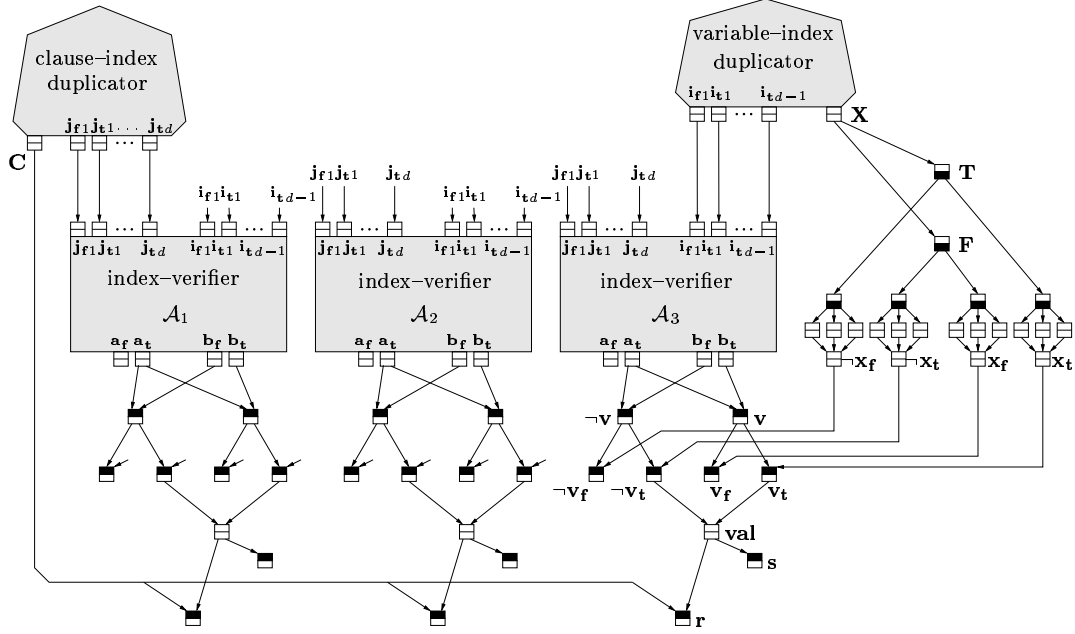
clause–index duplicator

variable–index duplicator

$\mathbf{j_{f1}}$ $\mathbf{j_{t1}}$ $\cdots$ $\mathbf{j_{td}}$

C

$\mathbf{i_{f1}}$ $\mathbf{i_{t1}}$ $\cdots$ $\mathbf{i_{td-1}}$

X

T

F

$\mathbf{i_{f1}}$ $\mathbf{i_{t1}}$ $\mathbf{i_{td-1}}$

$\mathbf{j_{f1}}$ $\mathbf{j_{t1}}$ $\mathbf{j_{td}}$

$\mathbf{i_{f1}}$ $\mathbf{i_{t1}}$ $\mathbf{i_{td-1}}$

$\mathbf{j_{f1}}$ $\mathbf{j_{t1}}$ $\mathbf{j_{td}}$

$\mathbf{j_{f1}}$ $\mathbf{j_{t1}}$ $\cdots$ $\mathbf{j_{td}}$ $\mathbf{i_{f1}}$ $\mathbf{i_{t1}}$ $\cdots$ $\mathbf{i_{td-1}}$

index–verifier

$\mathcal{A}_1$

$\mathbf{a_f}$ $\mathbf{a_t}$ $\mathbf{b_f}$ $\mathbf{b_t}$

$\mathbf{j_{f1}}$ $\mathbf{j_{t1}}$ $\cdots$ $\mathbf{j_{td}}$ $\mathbf{i_{f1}}$ $\mathbf{i_{t1}}$ $\cdots$ $\mathbf{i_{td-1}}$

index–verifier

$\mathcal{A}_2$

$\mathbf{a_f}$ $\mathbf{a_t}$ $\mathbf{b_f}$ $\mathbf{b_t}$

$\mathbf{j_{f1}}$ $\mathbf{j_{t1}}$ $\cdots$ $\mathbf{j_{td}}$ $\mathbf{i_{f1}}$ $\mathbf{i_{t1}}$ $\cdots$ $\mathbf{i_{td-1}}$

index–verifier

$\mathcal{A}_3$

$\mathbf{a_f}$ $\mathbf{a_t}$ $\mathbf{b_f}$ $\mathbf{b_t}$

$\neg\mathbf{x_f}$ $\neg\mathbf{x_t}$ $\mathbf{x_f}$ $\mathbf{x_t}$

$\neg\mathbf{v}$ $\mathbf{v}$

$\neg\mathbf{v_f}$ $\neg\mathbf{v_t}$ $\mathbf{v_f}$ $\mathbf{v_t}$

val

s

r